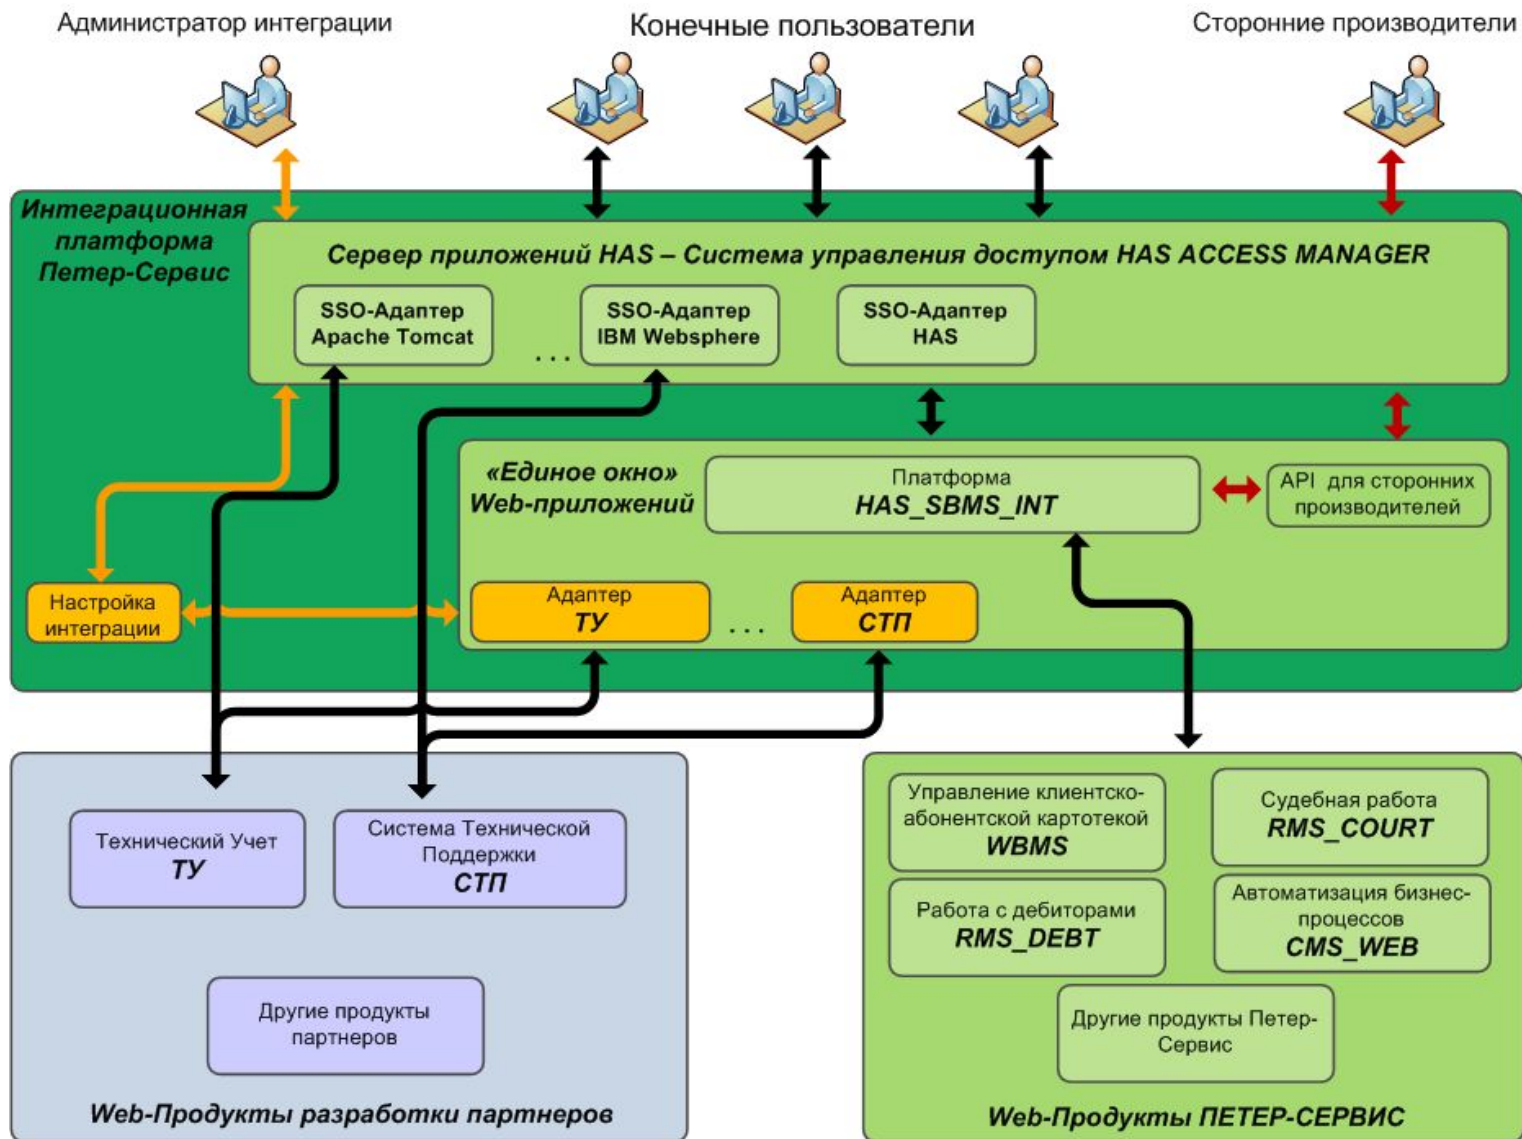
Администратор интеграции

Конечные пользователи

Сторонние производители

Интеграционная платформа Петер-Сервис

Сервер приложений HAS – Система управления доступом HAS ACCESS MANAGER

SSO-Адаптер Apache Tomcat

. . .

SSO-Адаптер IBM Websphere

SSO-Адаптер HAS

«Единое окно» Web-приложений

Платформа HAS_SBMS_INT

API для сторонних производителей

Настройка интеграции

Адаптер ТУ

. . .

Адаптер СТП

Технический Учет ТУ

Система Технической Поддержки СТП

Другие продукты партнеров

Web-Продукты разработки партнеров

Управление клиентско-абонентской картотекой WBMS

Судебная работа RMS_COURT

Работа с дебиторами RMS_DEBT

Автоматизация бизнес-процессов CMS_WEB

Другие продукты Петер-Сервис

Web-Продукты ПЕТЕР-СЕРВИС